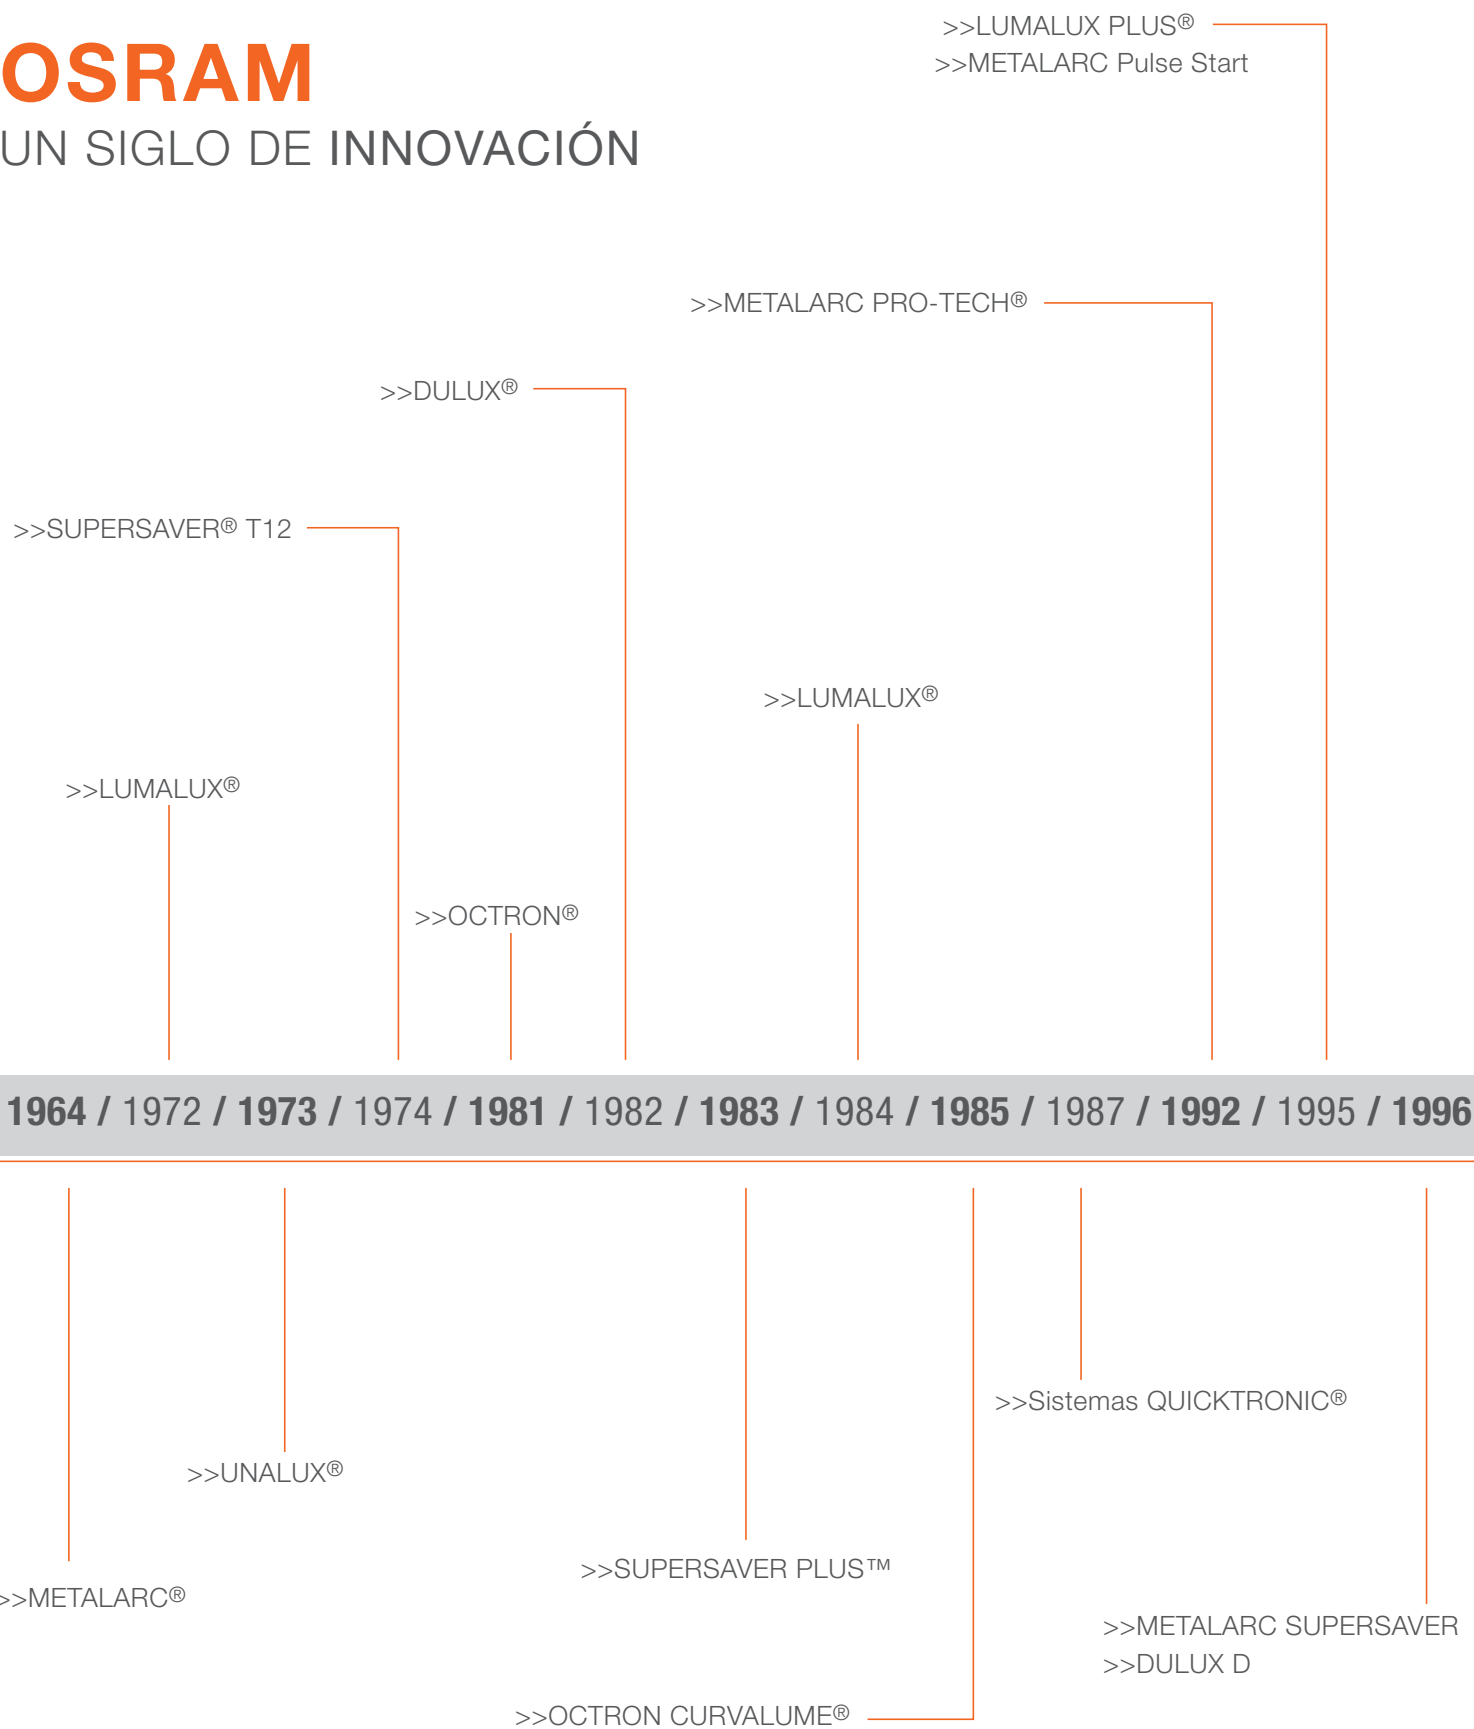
OSRAM
UN SIGLO DE INNOVACIÓN

>>LUMALUX PLUS®
>>METALARC Pulse Start

>>METALARC PRO-TECH®

>>DULUX®

>>SUPERSAVER® T12

>>LUMALUX®

>>LUMALUX®

>>OCTRON®

1964 / 1972 / 1973 / 1974 / 1981 / 1982 / 1983 / 1984 / 1985 / 1987 / 1992 / 1995 / 1996

>>Sistemas QUICKTRONIC®

>>UNALUX®

>>METALARC®

>>SUPERSAVER PLUS™

>>METALARC SUPERSAVER
>>DULUX D

>>OCTRON CURVALUME®